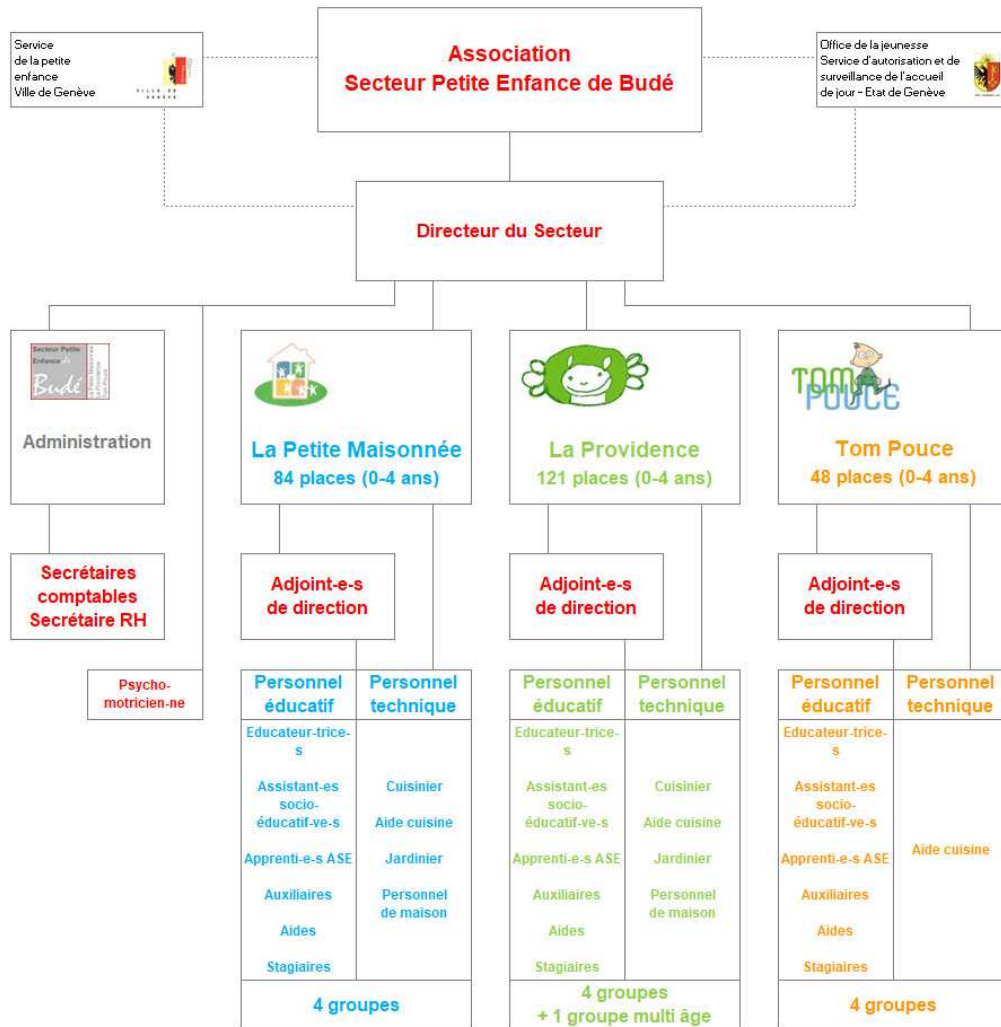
Service de la petite enfance Ville de Genève

VILLE DE GENÈVE

Association
Secteur Petite Enfance de Budé

Office de la jeunesse Service d'autorisation et de surveillance de l'accueil de jour - Etat de Genève

Directeur du Secteur

Secteur Petite Enfance Budé

La Petite Maisonnée La Providence Tom Pouce

Administration

Secrétaires comptables
Secrétaire RH

Psycho-motricien-ne

TOM POUCE

La Petite Maisonnée
84 places (0-4 ans)

Adjoint-e-s de direction

Personnel éducatif

Educateur-trice-s

Assistant-es socio-éducatif-ve-s

Apprenti-e-s ASE

Auxiliaires

Aides

Stagiaires

Personnel technique

Cuisinier

Aide cuisine

Jardinier

Personnel de maison

4 groupes

La Providence
121 places (0-4 ans)

Adjoint-e-s de direction

Personnel éducatif

Educateur-trice-s

Assistant-es socio-éducatif-ve-s

Apprenti-e-s ASE

Auxiliaires

Aides

Stagiaires

Personnel technique

Cuisinier

Aide cuisine

Jardinier

Personnel de maison

4 groupes
+ 1 groupe multi âge

Tom Pouce
48 places (0-4 ans)

Adjoint-e-s de direction

Personnel éducatif

Educateur-trice-s

Assistant-es socio-éducatif-ve-s

Apprenti-e-s ASE

Auxiliaires

Aides

Stagiaires

Personnel technique

Aide cuisine

4 groupes